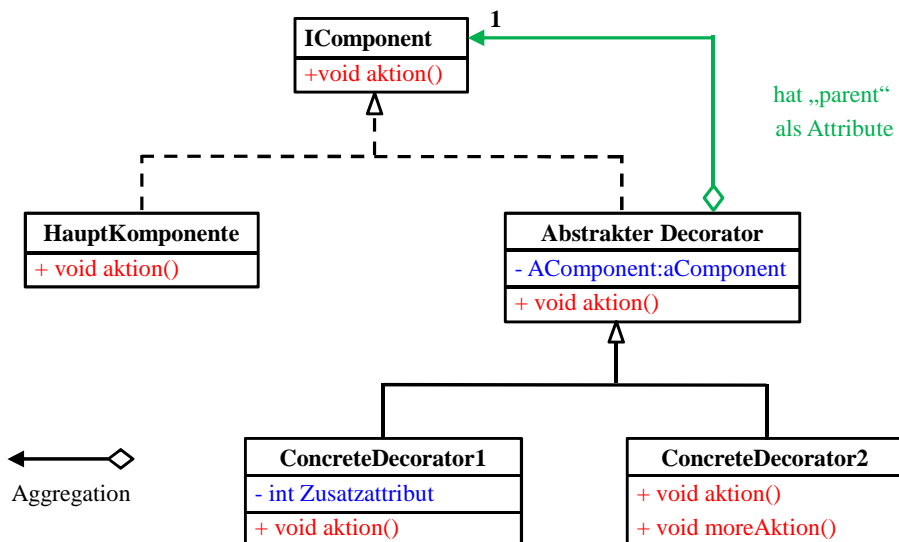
IComponent
+void aktion()

1

hat „parent“ als Attribute

HauptKomponente
+ void aktion()

Abstrakter Decorator
- AComponent:aComponent
+ void aktion()

Aggregation

ConcreteDecorator1
- int Zusatzattribut
+ void aktion()

ConcreteDecorator2
+ void aktion()
+ void moreAktion()